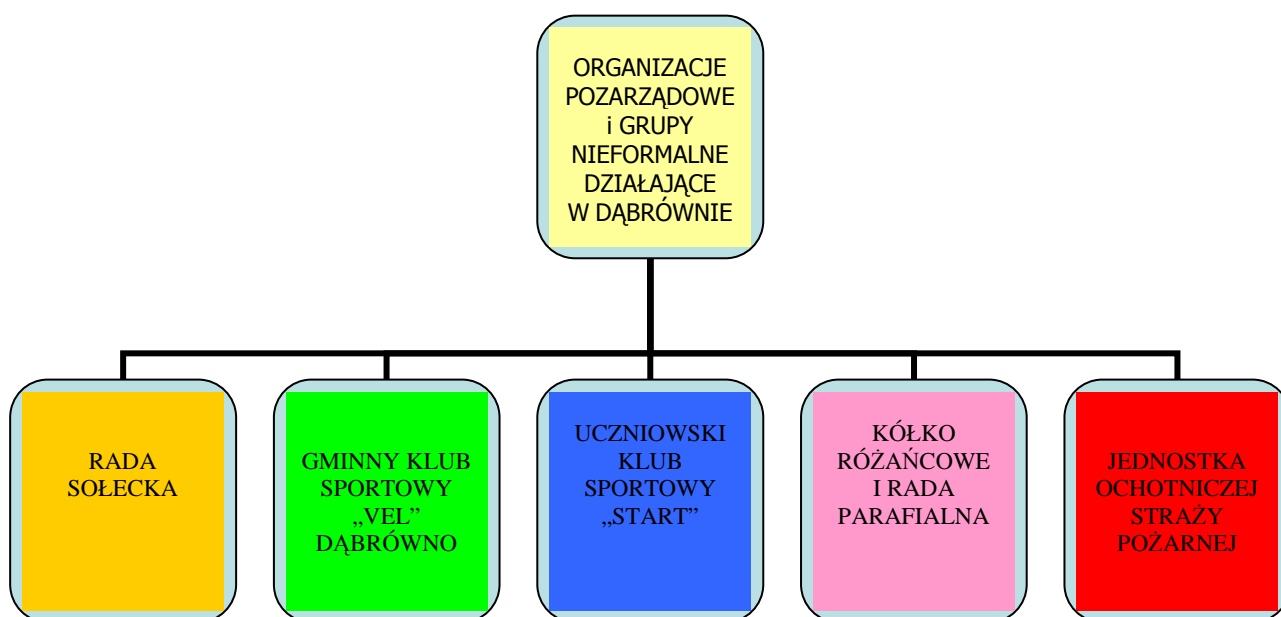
ORGANIZACJE POZARZĄDOWE i GRUPY NIEFORMALNE DZIAŁAJĄCE W DĄBRÓWNIE

RADA SOŁECKA

GMINNY KLUB SPORTOWY „VEL” DĄBRÓWNO

UCZNIOWSKI KLUB SPORTOWY „START”

KÓŁKO RÓŻAŃCOWE I RADA PARAFIALNA

JEDNOSTKA OCHOTNICZEJ STRAŻY POŻARNEJ